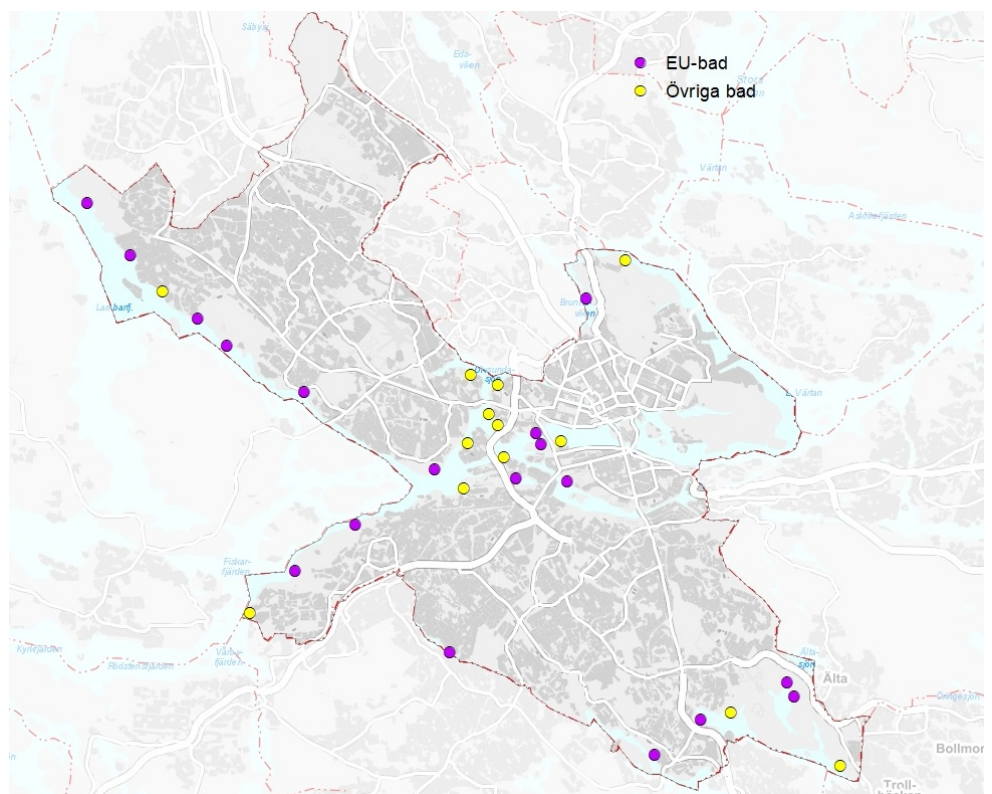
EU-bad
Övriga bad

Säbysjö
Edsviken
Stora
Värtan
Askrikefjärden
Lambarfj
Brunnsviken
Ulvsundasjön
L. Värtan
Fiskarfjärden
Kyrkfjärden
Rödstensfjärden
Vårbyfjärden
Ältasjön
Älta
Bollmora
Dammsjön
Trollbäcken